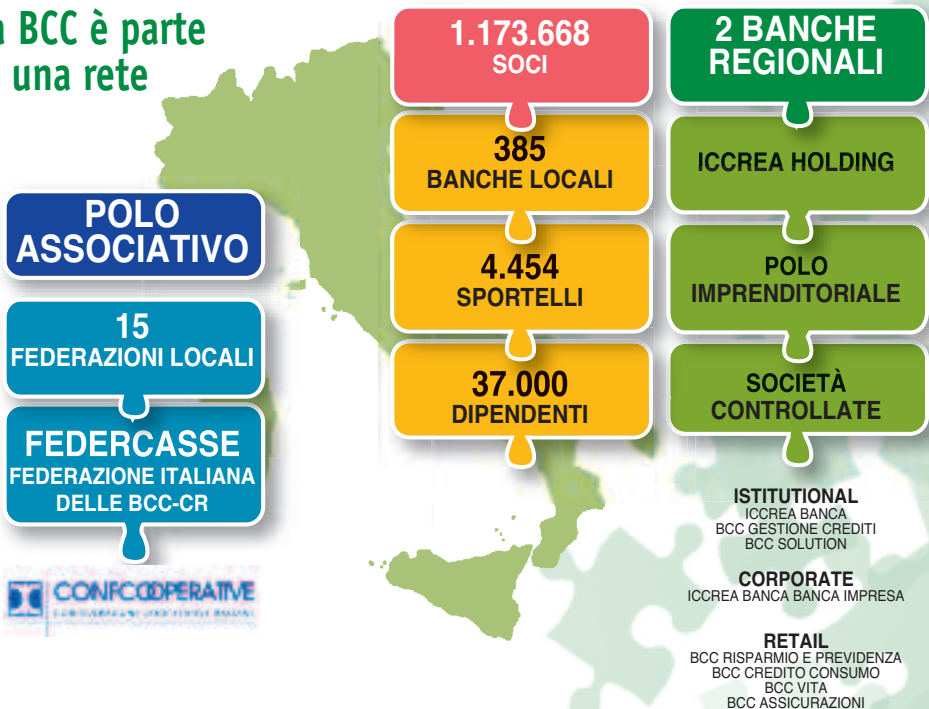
a BCC è parte
una rete

POLO ASSOCIATIVO

15
FEDERAZIONI LOCALI

FEDERCASSE
FEDERAZIONE ITALIANA DELLE BCC-CR

CONFCOOPERATIVE
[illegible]

1.173.668
SOCI

385
BANCHE LOCALI

4.454
SPORTELLI

37.000
DIPENDENTI

2 BANCHE REGIONALI

ICCREA HOLDING

POLO IMPRENDITORIALE

SOCIETÀ CONTROLLATE

ISTITUTIONAL
ICCREA BANCA
BCC GESTIONE CREDITI
BCC SOLUTION

CORPORATE
ICCREA BANCA BANCA IMPRESA

RETAIL
BCC RISPARMIO E PREVIDENZA
BCC CREDITO CONSUMO
BCC VITA
BCC ASSICURAZIONI